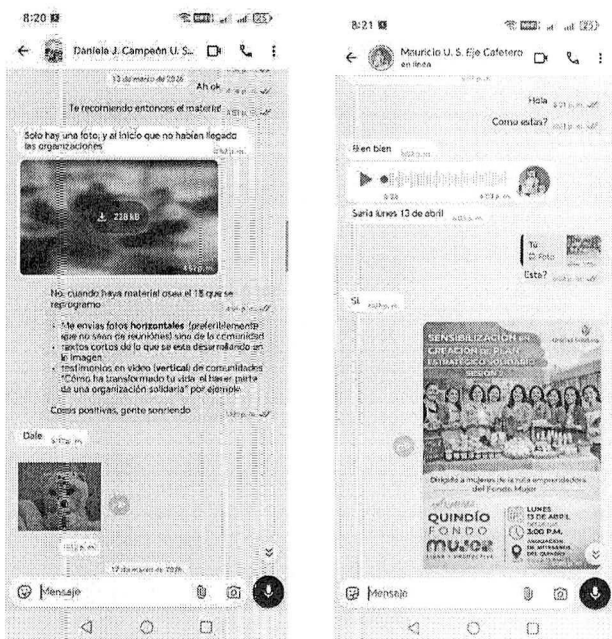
8:20

Daniela J. Campeón U. S...

13 de marzo de 2025

Ah ok

Te recomiendo entonces el material

Solo hay una foto, y al inicio que no habían llegado las organizaciones

228 kB

No, cuando haya material osea el 18 que se reprogramo

• Me envías fotos **horizontales** (preferiblemente que no sean de reuniones) sino de la comunidad
• textos cortos de lo que se esta desarrollando en la imagen.
• testimonios en video (**vertical**) de comunidades "Cómo ha transformado tu vida el hacer parte de una organización solidaria" por ejemplo.

Cosas positivas, gente sonriendo

Dale

17 de marzo de 2025

Mensaje

8:21

Mauricio U. S. Eje Cafetero
en línea

Hola

Como estas?

Bien bien

Seria lunes 13 de abril

Tú
Foto
Esta?

Si

SENSIBILIZACIÓN EN CREACIÓN DE PLAN ESTRATÉGICO SOLIDARIO SESIÓN 2

Dirigido a mujeres de la ruta emprendedora del Fondo Mujer

QUINDÍO FONDO MUJER

LUNES 13 DE ABRIL
3:00 P.M.
ASOCIACIÓN DE ARTESANOS DEL QUINDÍO

Mensaje